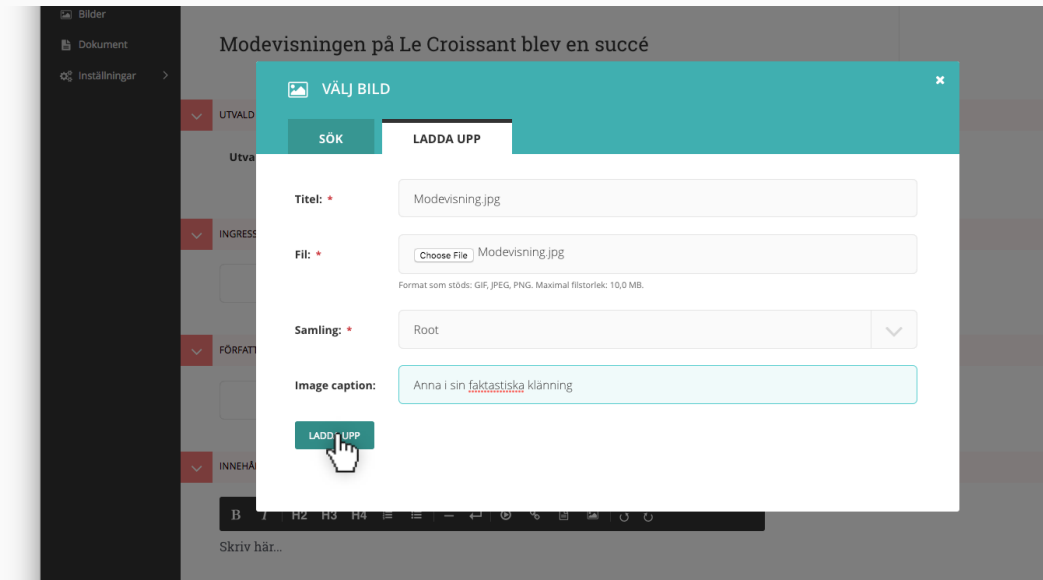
Bilder
Dokument
Inställningar

Modevisningen på Le Croissant blev en succé

UTVALD
Utva
INGRESS
FÖRFATT
INNEHÅ

VÄLJ BILD

SÖK
LADDA UPP

Titel: *
Modevisning.jpg

Fil: *
Choose File Modevisning.jpg
Format som stöds: GIF, JPEG, PNG. Maximal filstorlek: 10,0 MB.

Samling: *
Root

Image caption:
Anna i sin faktastiska klänning

LADD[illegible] UPP

B I H2 H3 H4

Skriv här...